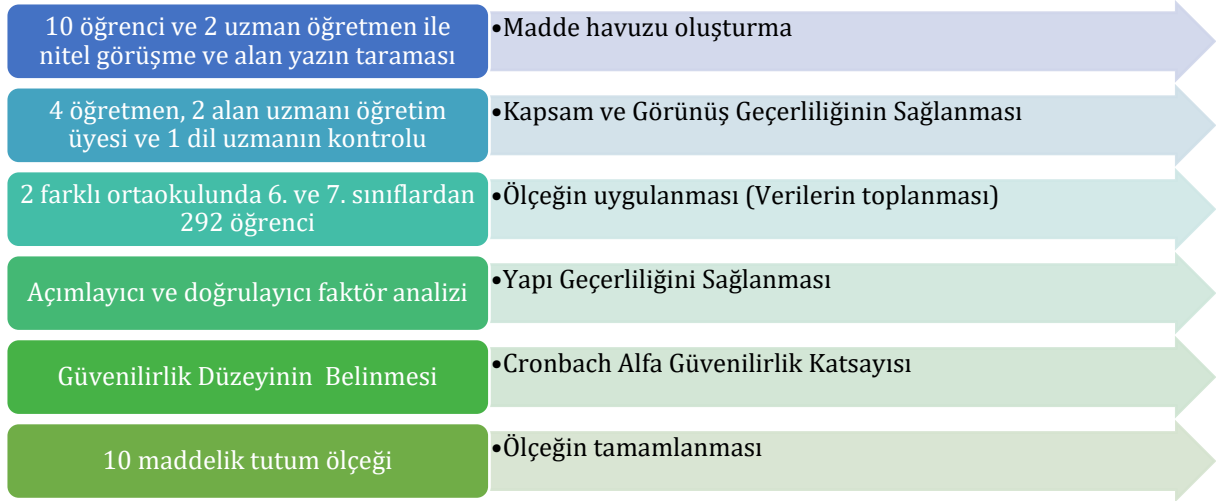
10 öğrenci ve 2 uzman öğretmen ile nitel görüşme ve alan yazın taraması

•Madde havuzu oluşturma

4 öğretmen, 2 alan uzmanı öğretim üyesi ve 1 dil uzmanın kontrolu

•Kapsam ve Görünüş Geçerliliğinin Sağlanması

2 farklı ortaokulunda 6. ve 7. sınıflardan 292 öğrenci

•Ölçeğin uygulanması (Verilerin toplanması)

Açımlayıcı ve doğrulayıcı faktör analizi

•Yapı Geçerliliğini Sağlanması

Güvenilirlik Düzeyinin Belinmesi

•Cronbach Alfa Güvenilirlik Katsayısı

10 maddelik tutum ölçeği

•Ölçeğin tamamlanması